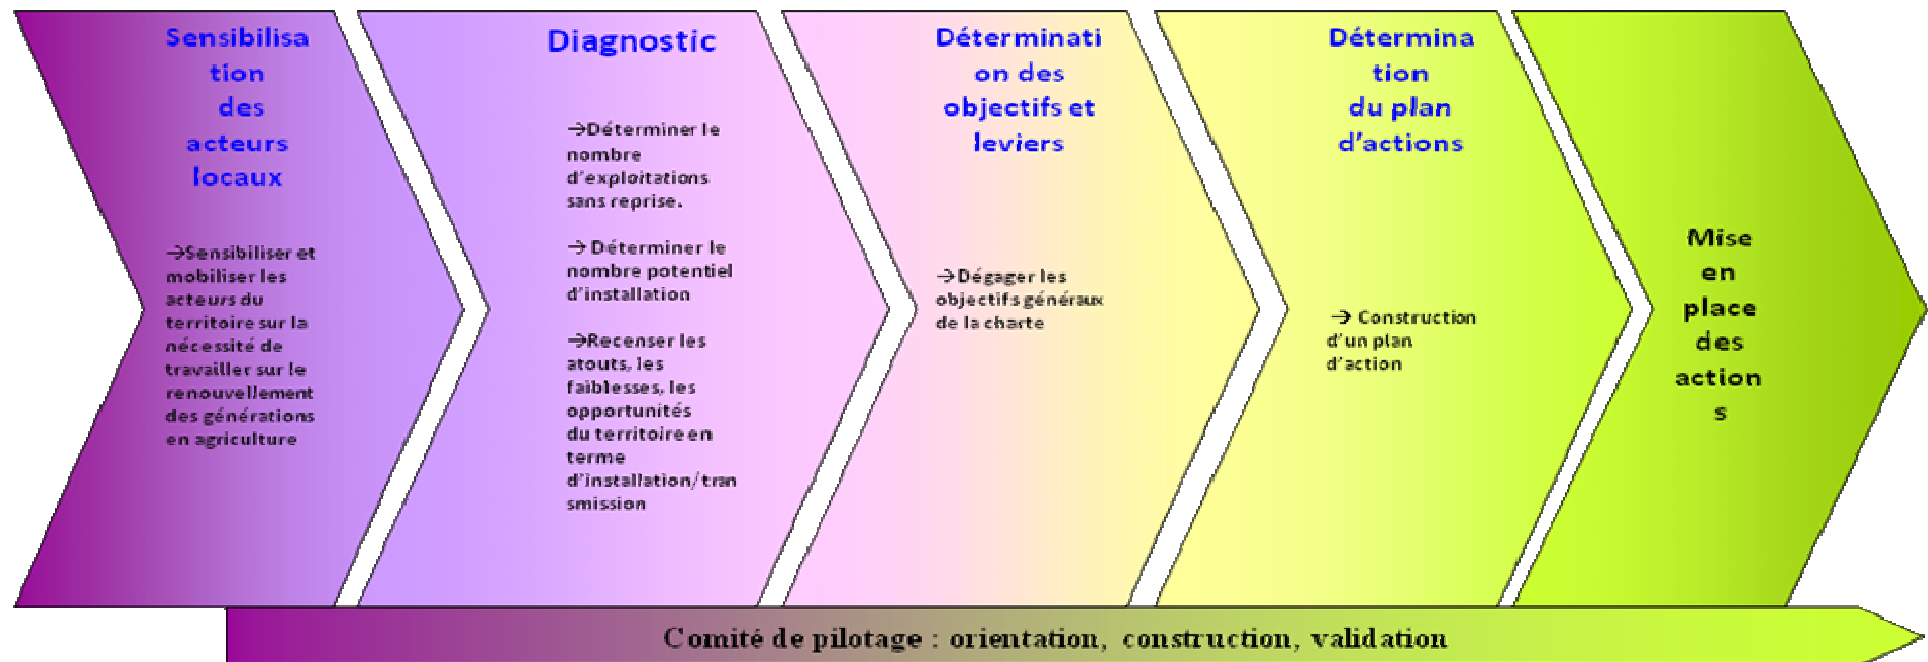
Sensibilisation des acteurs locaux

→Sensibiliser et mobiliser les acteurs du territoire sur la nécessité de travailler sur le renouvellement des générations en agriculture

Diagnostic

→Déterminer le nombre d'exploitations sans reprise.

→ Déterminer le nombre potentiel d'installation

→Recenser les atouts, les faiblesses, les opportunités du territoire en terme d'installation/transmission

Détermination des objectifs et leviers

→Dégager les objectifs généraux de la charte

Détermination du plan d'actions

→ Construction d'un plan d'action

Mise en place des actions

Comité de pilotage : orientation, construction, validation